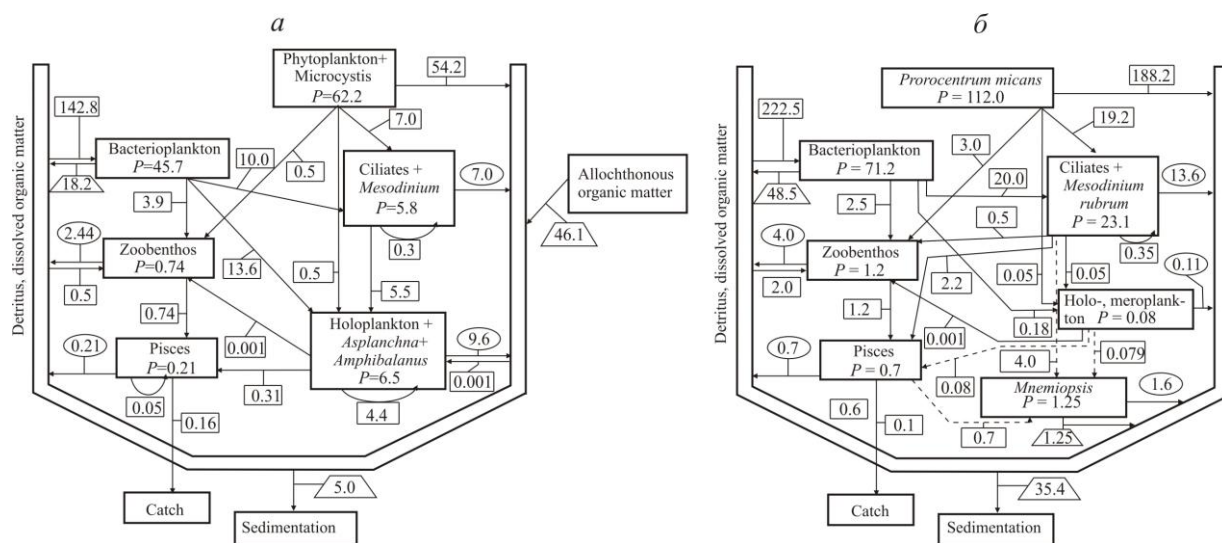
а

Detritus, dissolved organic matter

Phytoplankton+ Microcystis
$P$=62.2

54.2

142.8

7.0

Bacterioplankton
$P$=45.7

10.0

0.5

Ciliates + *Mesodinium*
$P$=5.8

7.0

Allochthonous organic matter

18.2

3.9

46.1

2.44

Zoobenthos
$P$=0.74

0.3

0.5

13.6

0.5

5.5

0.74

Holoplankton + *Asplanchna*+ *Amphibalanus*
$P$=6.5

9.6

0.21

Pisces
$P$=0.21

0.001

0.31

0.001

0.05

0.16

4.4

5.0

Catch

Sedimentation

б

Detritus, dissolved organic matter

*Prorocentrum micans*
$P$ = 112.0

188.2

222.5

19.2

3.0

Bacterioplankton
$P$ = 71.2

20.0

Ciliates + *Mesodinium rubrum*
$P$ = 23.1

13.6

48.5

2.5

0.5

4.0

Zoobenthos
$P$ = 1.2

0.35

0.05

0.05

0.11

2.0

2.2

Holo-, meroplankton $P$ = 0.08

1.2

0.18

0.001

0.7

Pisces
$P$ = 0.7

4.0

0.079

0.08

*Mnemiopsis*
$P$ = 1.25

1.6

0.6

0.1

0.7

1.25

35.4

Catch

Sedimentation